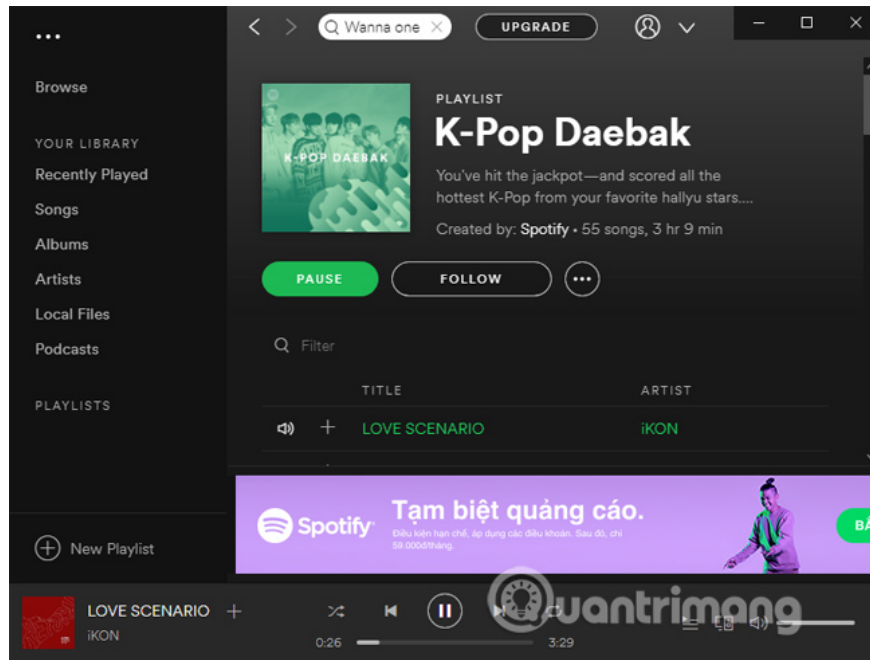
...

Browse

YOUR LIBRARY

Recently Played

Songs

Albums

Artists

Local Files

Podcasts

PLAYLISTS

New Playlist

Wanna one

UPGRADE

K-POP DAEBAK

PLAYLIST

K-Pop Daebak

You've hit the jackpot—and scored all the hottest K-Pop from your favorite hallyu stars....

Created by: Spotify • 55 songs, 3 hr 9 min

PAUSE

FOLLOW

Filter

| | TITLE | ARTIST |
|---|---|---|
| + | LOVE SCENARIO | iKON |

Spotify

Tạm biệt quảng cáo.

Điều kiện hạn chế, áp dụng các điều khoản. Sau đó, chỉ 59.000đ/tháng.

BẮ

LOVE SCENARIO

iKON

0:26

3:29

Quantrimang